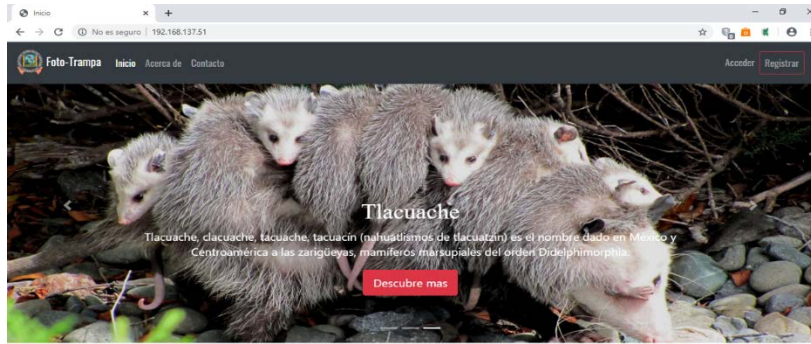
Inicio
×
+
No es seguro | 192.168.137.51
Foto-Trampa
Inicio
Acerca de
Contacto
Acceder
Registrar
Tlacuache
Tlacuache, clacuache, tacuache, tacuacín (nahuatlismos de tlacuatzin) es el nombre dado en México y Centroamérica a las zarigüeyas, mamíferos marsupiales del orden Didelphimorphia.
Descubre mas